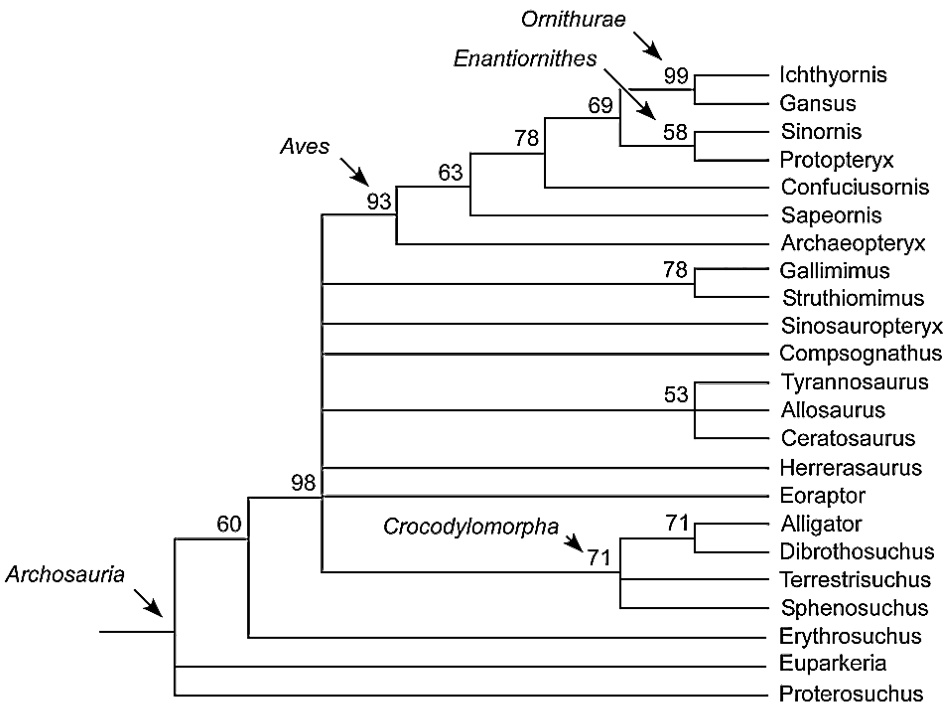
Ornithurae
Enantiornithes
99
Ichthyornis
Gansus
69
58
Sinornis
78
Protopteryx
Aves
63
Confuciusornis
93
Sapeornis
Archaeopteryx
78
Gallimimus
Struthiomimus
Sinosauropteryx
Compsognathus
Tyrannosaurus
53
Allosaurus
Ceratosaurus
Herrerasaurus
98
Eoraptor
60
Crocodylomorpha
71
Alligator
71
Dibrothosuchus
Archosauria
Terrestrisuchus
Sphenosuchus
Erythrosuchus
Euparkeria
Proterosuchus